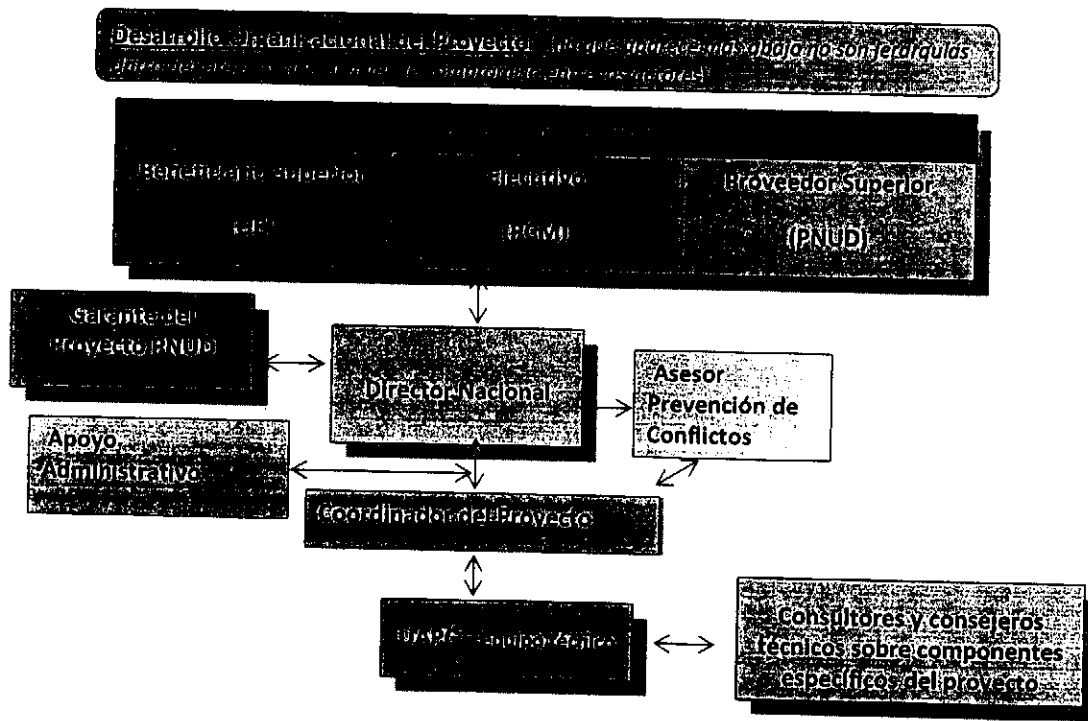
Desarrollo Organizacional del Proyecto (lo que aparece más abajo no son jerarquías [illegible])

Beneficiario Superior

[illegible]

Ejecutivo

(RGM)

Proveedor Superior

(PNUD)

Garante del Proyecto PNUD

Director Nacional

Asesor Prevención de Conflictos

Apoyo Administrativo

Coordinador del Proyecto

UARG - Equipo Técnico

Consultores y consejeros técnicos sobre componentes específicos del proyecto